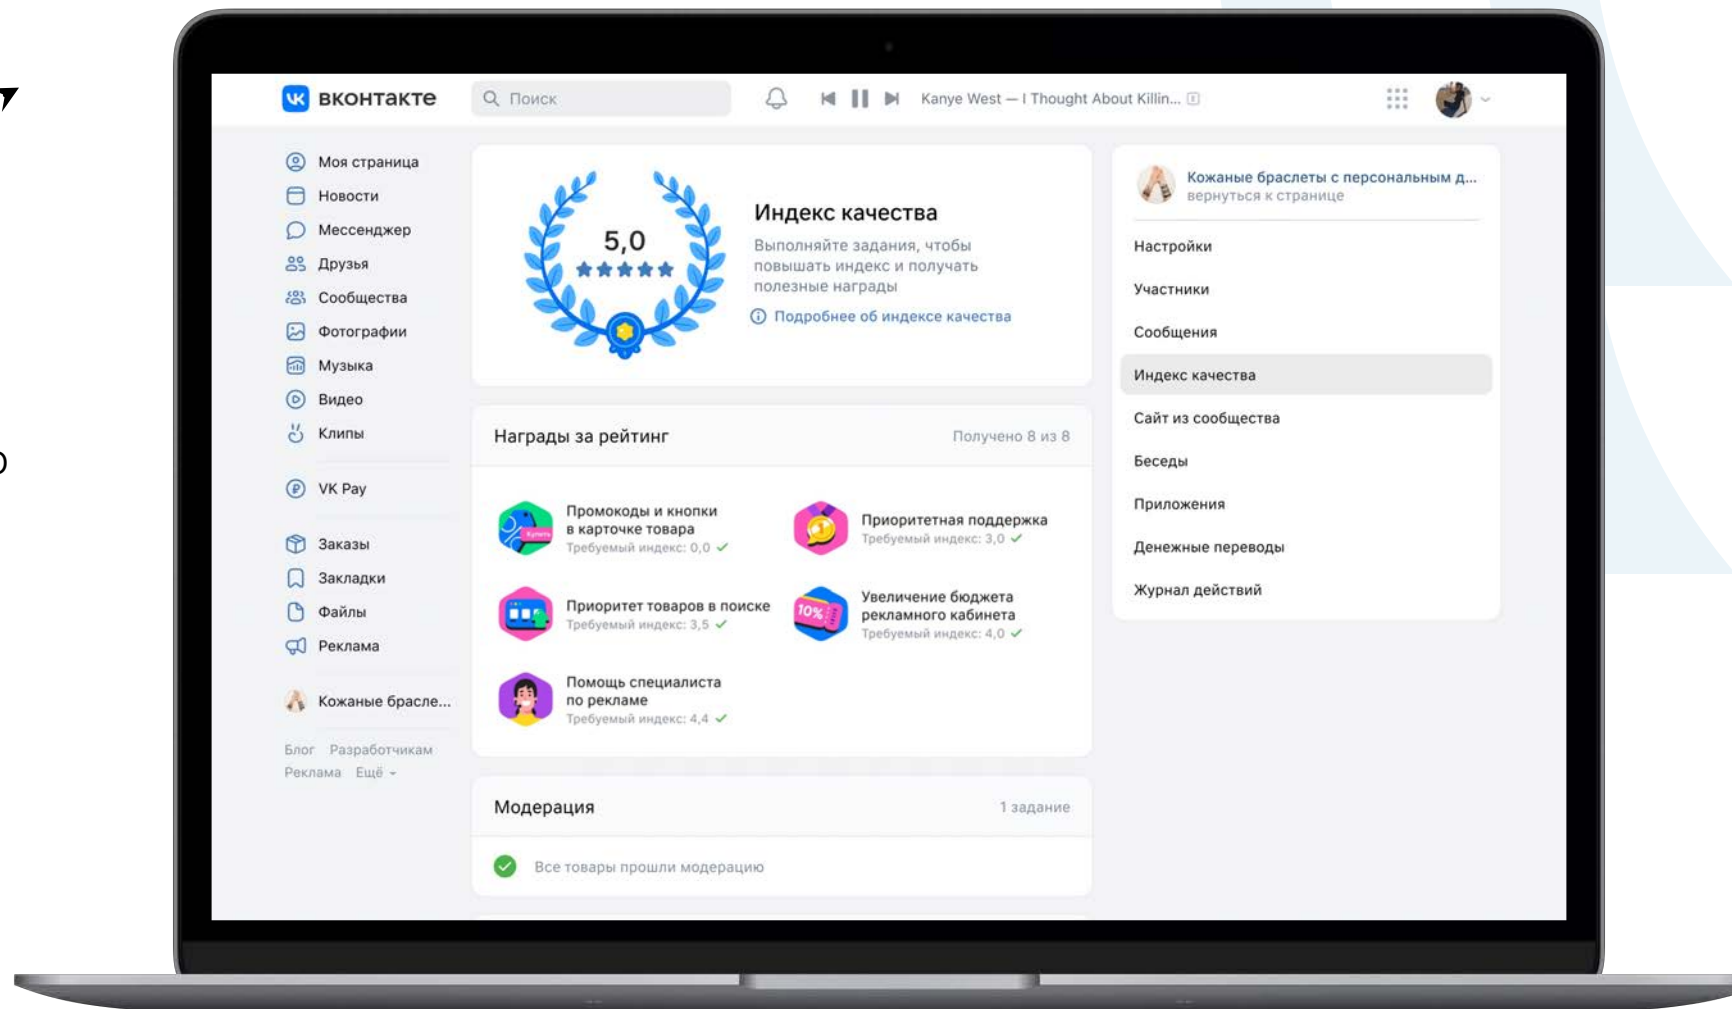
ВКОНТАКТЕ

Поиск

Kanye West — I Thought About Killin...

Моя страница
Новости
Мессенджер
Друзья
Сообщества
Фотографии
Музыка
Видео
Клипы

VK Pay

Заказы
Закладки
Файлы
Реклама

Кожаные брасле...

Блог Разработчикам
Реклама Ещё

5,0

★★★★★

Индекс качества

Выполняйте задания, чтобы повышать индекс и получать полезные награды

Подробнее об индексе качества

Награды за рейтинг

Получено 8 из 8

Промокоды и кнопки в карточке товара
Требуемый индекс: 0,0 ✓

Приоритетная поддержка
Требуемый индекс: 3,0 ✓

Приоритет товаров в поиске
Требуемый индекс: 3,5 ✓

Увеличение бюджета рекламного кабинета
Требуемый индекс: 4,0 ✓

Помощь специалиста по рекламе
Требуемый индекс: 4,4 ✓

Модерация

1 задание

Все товары прошли модерацию

Кожаные браслеты с персональным д...
вернуться к странице

Настройки
Участники
Сообщения
Индекс качества
Сайт из сообщества
Беседы
Приложения
Денежные переводы
Журнал действий